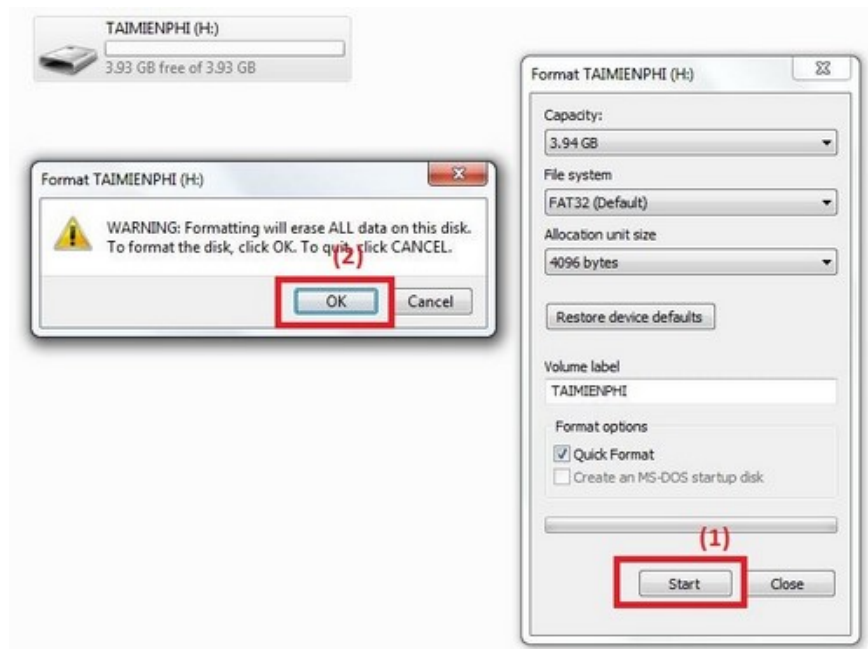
TAIMIENPHI (H:)
3.93 GB free of 3.93 GB

Format TAIMIENPHI (H:)

WARNING: Formatting will erase ALL data on this disk. To format the disk, click OK. To quit, click CANCEL.

(2)

OK

Cancel

Format TAIMIENPHI (H:)

Capacity:
3.94 GB

File system
FAT32 (Default)

Allocation unit size
4096 bytes

Restore device defaults

Volume label
TAIMIENPHI

Format options
Quick Format
Create an MS-DOS startup disk

(1)

Start

Close